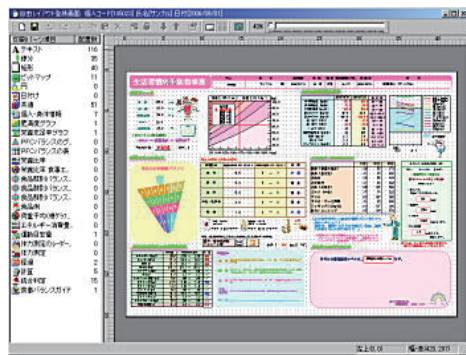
自由レイアウト全体画面 個人コード[0000001] 氏名[サンプル] 日付[2006/09/01]

| 項目(ラベル種類) | 配置数 |
|---|---|
| テキスト | 116 |
| 線分 | 35 |
| 矩形 | 40 |
| ビットマップ | 11 |
| 円 | 0 |
| 日付け | 0 |
| 表 | 2 |
| 表値 | 51 |
| 個人・身体情報 | 1 |
| 栄養充足率グラフ | 1 |
| 栄養充足率グラフ | 1 |
| PFCバランスのグ... | 0 |
| PFCバランスの表 | 1 |
| 栄養比率 | 0 |
| 栄養比率 食事エ... | 0 |
| 食品群別 タバランス... | 0 |
| 食品群別 タバランス... | 0 |
| 食品群別 タバランス... | 0 |
| 食品群別 タバランス... | 0 |
| 食品群別 タバランス... | 0 |
| 食生活の推移グラ... | 0 |
| エネルギー消費量... | 0 |
| 運動状況表 | 0 |
| 体力測定のレーダー... | 0 |
| 体力測定 | 0 |
| 経過 | 0 |
| 評価 | 0 |
| 検査項目 | 15 |
| 食事バランスガイド | 1 |

40%

生活習慣改善報告書

拡大率:81 横:428, 310